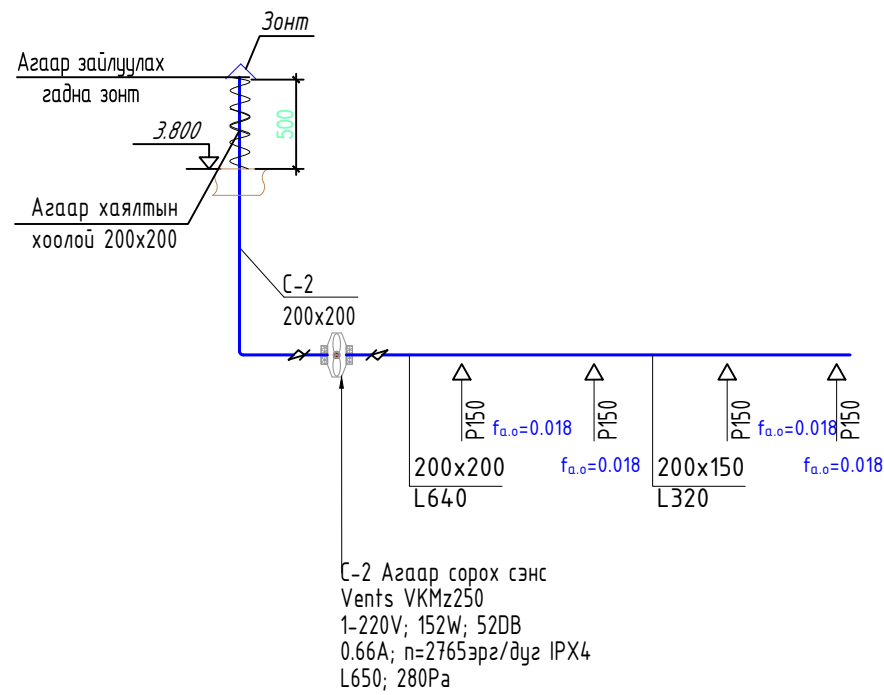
Зонт

Агаар зайлуулах гадна зонт

500

3.800

Агаар хаялтын хоолой 200x200

C-2
200x200

P150 $f_{a.o}$=0.018
P150 $f_{a.o}$=0.018
P150 $f_{a.o}$=0.018
P150 $f_{a.o}$=0.018

200x200
L640

200x150
L320

C-2 Агаар сорох сэнс
Vents VKMz250
1-220V; 152W; 52DB
0.66A; n=2765эрг/дуг IPX4
L650; 280Pa